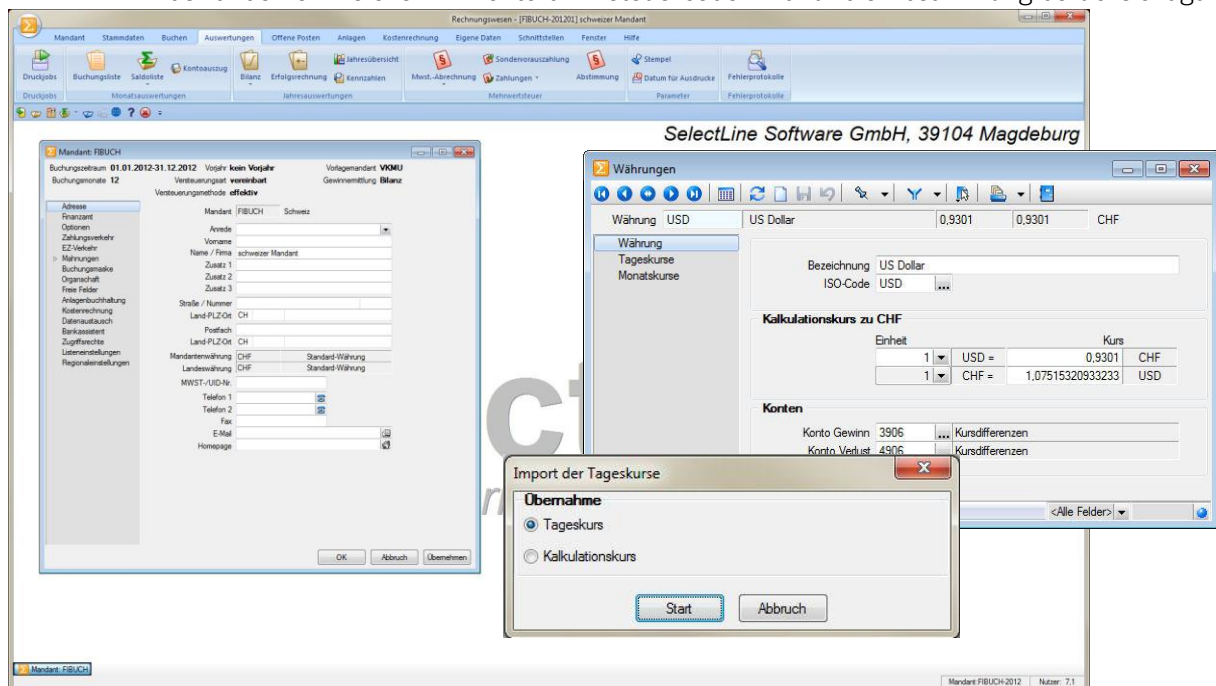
Rechnungswesen - [FIBUCH-201201] schweizer Mandant

Mandant Stammdaten Buchen Auswertungen Offene Posten Anlagen Kostenrechnung Eigene Daten Schnittstellen Fenster Hilfe

Druckjobs Buchungsliste Saldoliste Kontoauszug Bilanz Erfolgsrechnung Jahresübersicht Kennzahlen Mwst.-Abrechnung Sondervorauszahlung Zahlungen Abstimmung Stempel Datum für Ausdrucke Fehlerprotokolle

Druckjobs Monatsauswertungen Jahresauswertungen Mehrwertsteuer Parameter Fehlerprotokolle

SelectLine Software GmbH, 39104 Magdeburg

Mandant: FIBUCH

Buchungszeitraum 01.01.2012-31.12.2012 Vorjahr kein Vorjahr Vorlagemandant VKMU
Buchungsmonate 12 Versteuerungsart vereinbart Gewinnermittlung Bilanz
Versteuerungsmethode effektiv

Adresse
Finanzamt
Optionen
Zahlungsverkehr
EZ-Verkehr
Mahnungen
Buchungsmaske
Organschaft
Freie Felder
Anlagenbuchhaltung
Kostenrechnung
Datenaustausch
Bankassistent
Zugriffsrechte
Listeneinstellungen
Regionaleinstellungen

Mandant FIBUCH Schweiz
Anrede
Vorname
Name / Firma schweizer Mandant
Zusatz 1
Zusatz 2
Zusatz 3
Straße / Nummer
Land-PLZ-Ort CH
Postfach
Land-PLZ-Ort CH
Mandantenwährung CHF Standard-Währung
Landeswährung CHF Standard-Währung
MWST-/UID-Nr.
Telefon 1
Telefon 2
Fax
E-Mail
Homepage

OK Abbruch Übernehmen

Währungen

Währung USD US Dollar 0,9301 0,9301 CHF

Währung
Tageskurse
Monatskurse

Bezeichnung US Dollar
ISO-Code USD

Kalkulationskurs zu CHF
Einheit Kurs
1 USD = 0,9301 CHF
1 CHF = 1,07515320933233 USD

Konten
Konto Gewinn 3906 Kursdifferenzen
Konto Verlust 4906 Kursdifferenzen

<Alle Felder>

Import der Tageskurse
Übernahme
Tageskurs
Kalkulationskurs
Start Abbruch

Mandant: FIBUCH

Mandant FIBUCH-2012 Nutzer: 7,1